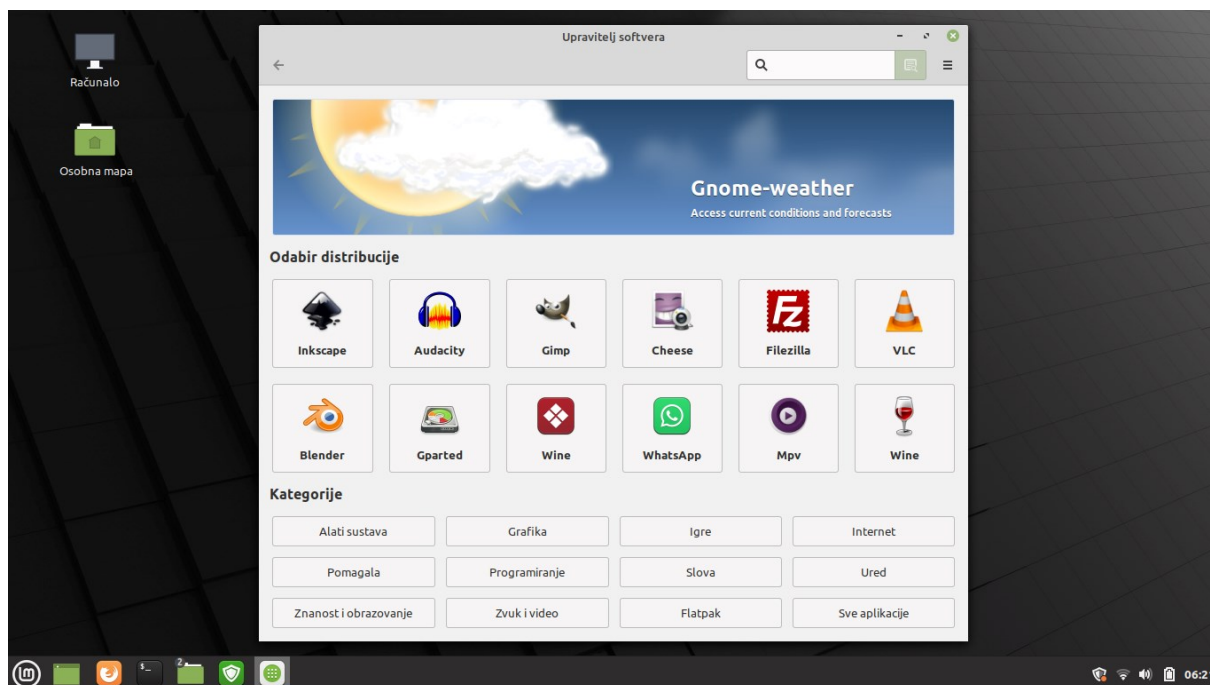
Računalo

Osobna mapa

Upravitelj softvera

Gnome-weather
Access current conditions and forecasts

Odabir distribucije

| Inkscape | Audacity | Gimp | Cheese | Filezilla | VLC |
|---|---|---|---|---|---|
| Blender | Gparted | Wine | WhatsApp | Mpv | Wine |

Kategorije

| Alati sustava | Grafika | Igre | Internet |
|---|---|---|---|
| Pomagala | Programiranje | Slova | Ured |
| Znanost i obrazovanje | Zvuk i video | Flatpak | Sve aplikacije |

06:2